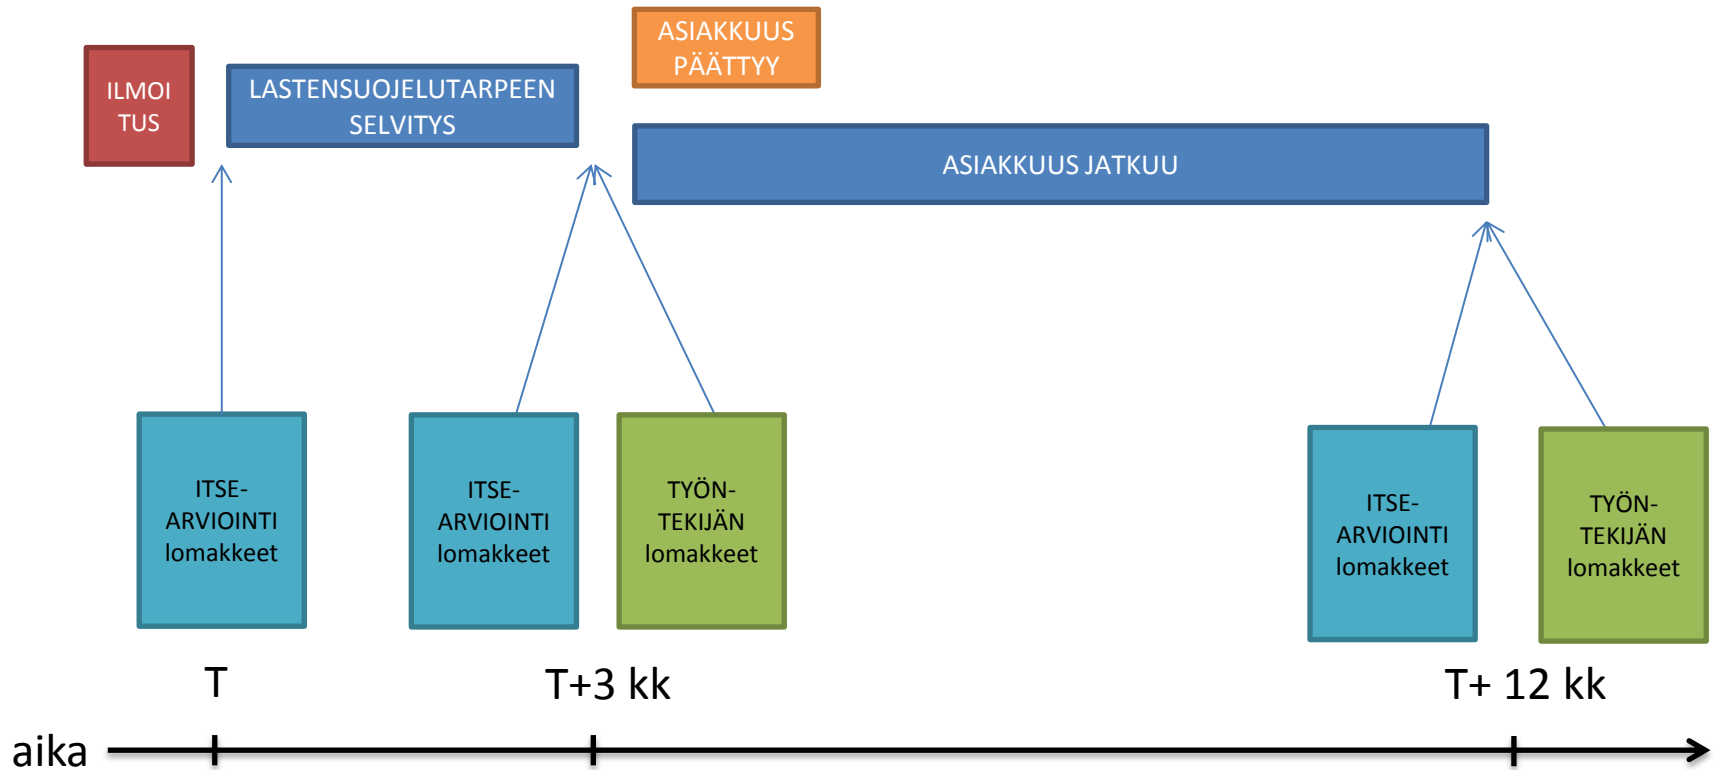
ASIAKKUUS PÄÄTTYY

ILMOI TUS

LASTENSUOJELUTARPEEN SELVITYS

ASIAKKUUS JATKUU

ITSE-ARVIOINTI lomakkeet

ITSE-ARVIOINTI lomakkeet

TYÖN-TEKIJÄN lomakkeet

ITSE-ARVIOINTI lomakkeet

TYÖN-TEKIJÄN lomakkeet

T

T+3 kk

T+ 12 kk

aika